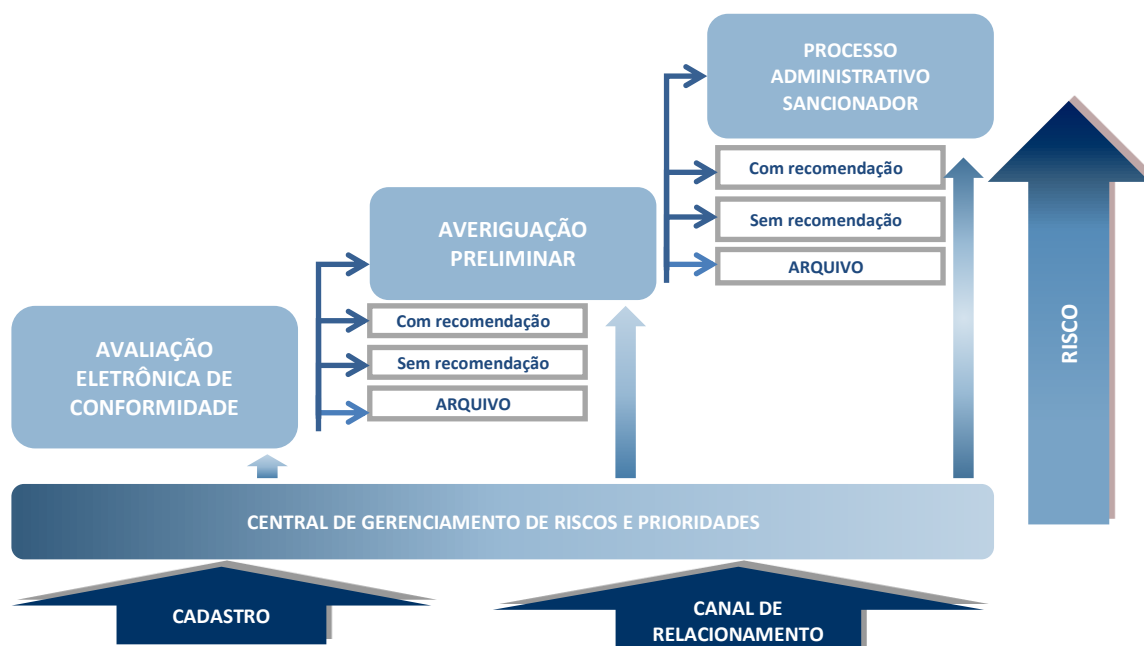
PROCESSO ADMINISTRATIVO SANCIONADOR

Com recomendação

Sem recomendação

ARQUIVO

AVERIGUAÇÃO PRELIMINAR

Com recomendação

Sem recomendação

ARQUIVO

AVALIAÇÃO ELETRÔNICA DE CONFORMIDADE

RISCO

CENTRAL DE GERENCIAMENTO DE RISCOS E PRIORIDADES

CADASTRO

CANAL DE RELACIONAMENTO